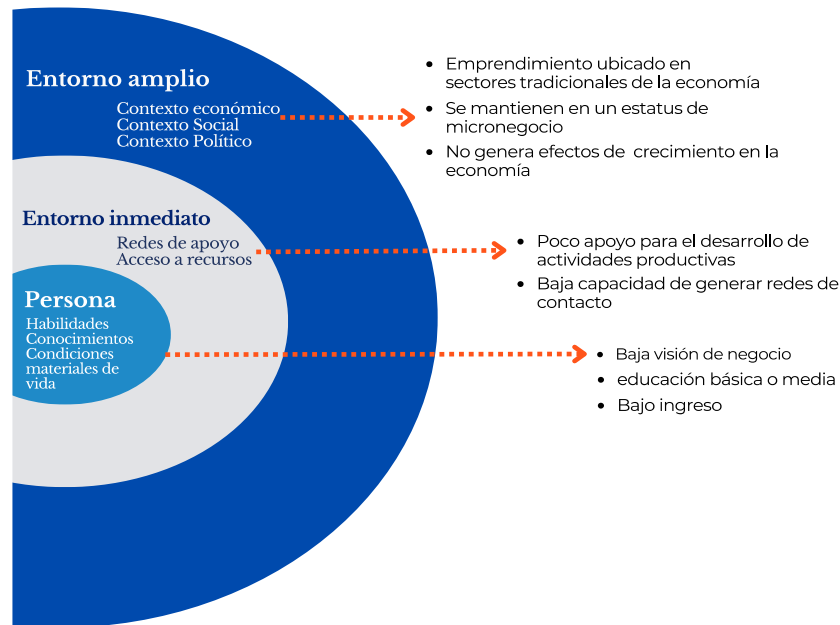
Entorno amplio

Contexto económico
Contexto Social
Contexto Político

- Emprendimiento ubicado en sectores tradicionales de la economía
- Se mantienen en un estatus de micronegocio
- No genera efectos de crecimiento en la economía

Entorno inmediato

Redes de apoyo
Acceso a recursos

- Poco apoyo para el desarrollo de actividades productivas
- Baja capacidad de generar redes de contacto

Persona

Habilidades
Conocimientos
Condiciones materiales de vida

- Baja visión de negocio
- educación básica o media
- Bajo ingreso